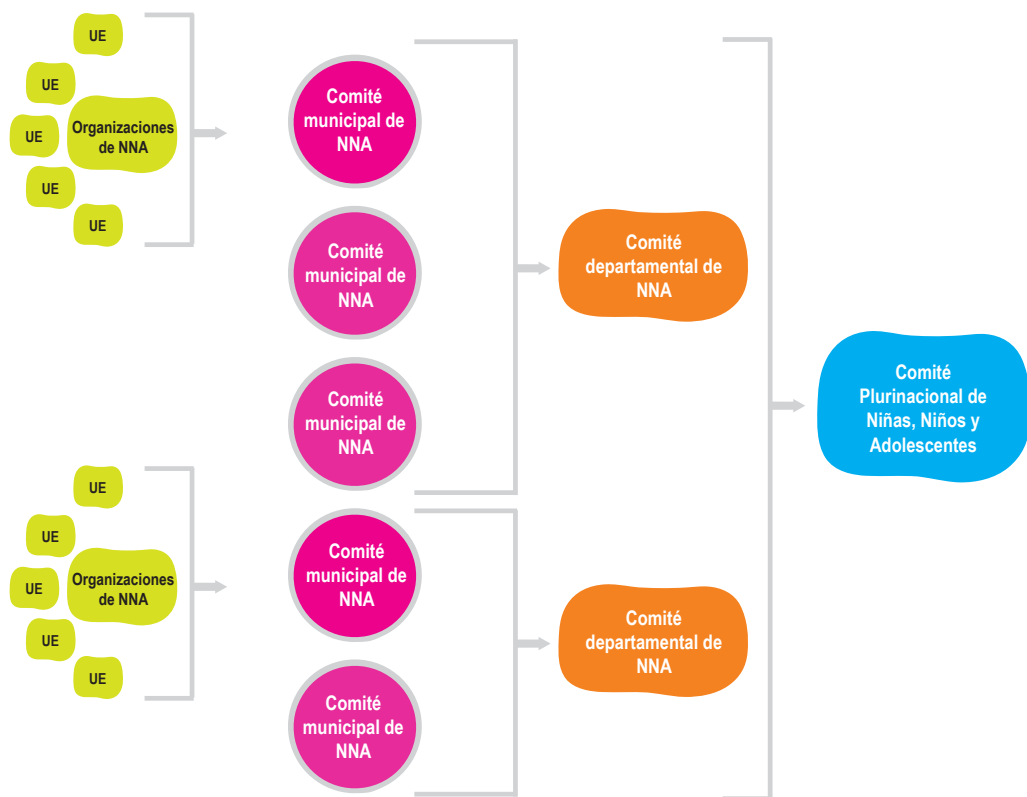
UE
UE
UE
Organizaciones de NNA
UE
UE

Comité municipal de NNA

Comité municipal de NNA

Comité municipal de NNA

Comité departamental de NNA

UE
UE
UE
Organizaciones de NNA
UE
UE

Comité municipal de NNA

Comité municipal de NNA

Comité departamental de NNA

Comité Plurinacional de Niñas, Niños y Adolescentes